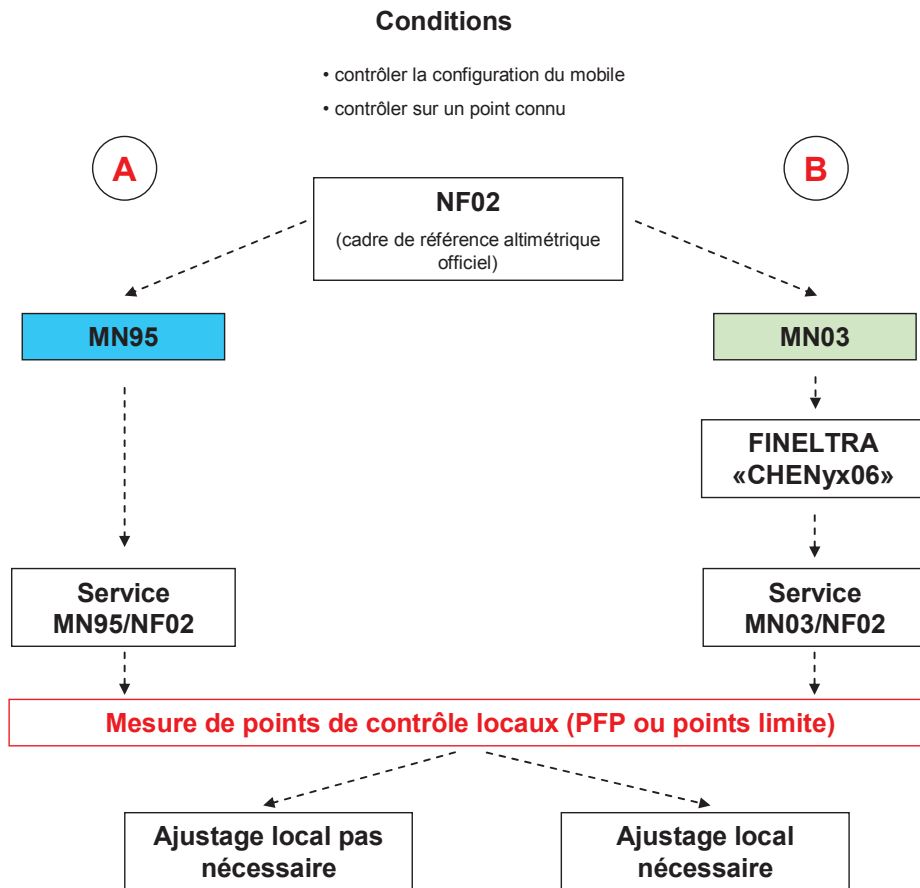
Conditions

• contrôler la configuration du mobile

• contrôler sur un point connu

A

B

NF02

(cadre de référence altimétrique officiel)

MN95

MN03

FINELTRA «CHENyx06»

Service MN95/NF02

Service MN03/NF02

Mesure de points de contrôle locaux (PFP ou points limite)

Ajustage local pas nécessaire

Ajustage local nécessaire